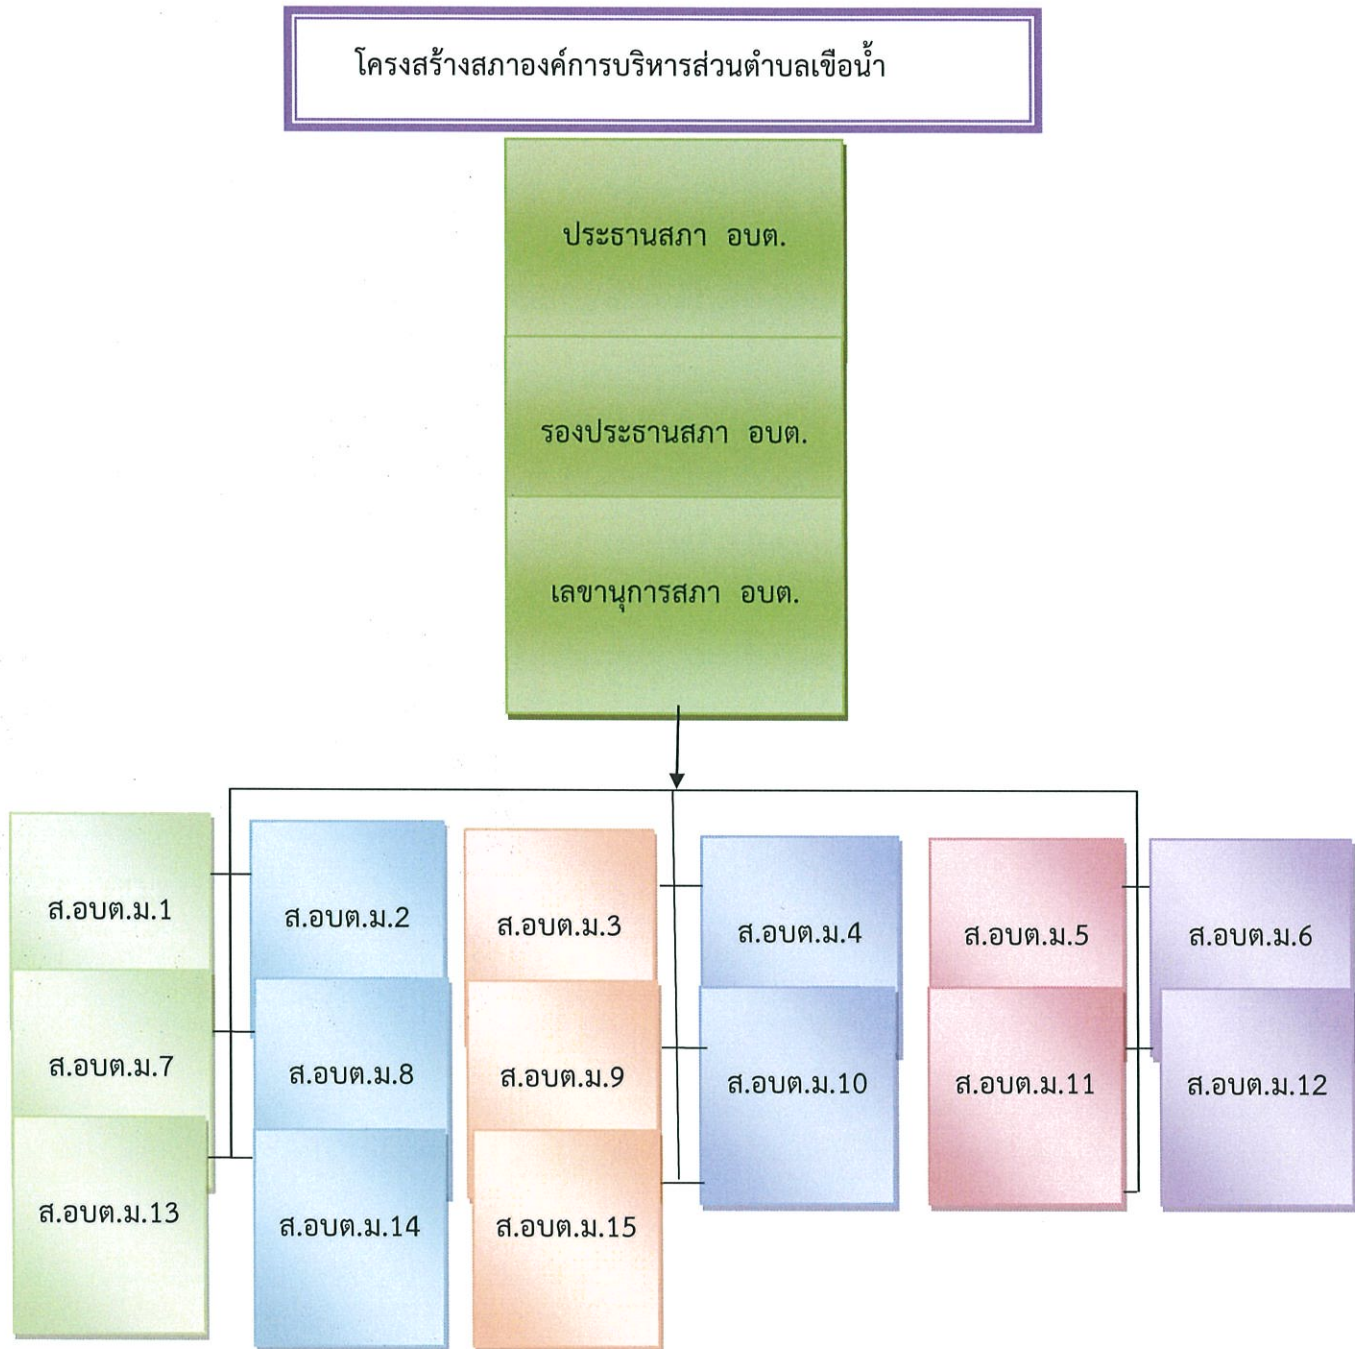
โครงสร้างสภาองค์การบริหารส่วนตำบลเขือน้ำ

ประธานสภา อบต.

รองประธานสภา อบต.

เลขานุการสภา อบต.

ส.อบต.ม.1

ส.อบต.ม.2

ส.อบต.ม.3

ส.อบต.ม.4

ส.อบต.ม.5

ส.อบต.ม.6

ส.อบต.ม.7

ส.อบต.ม.8

ส.อบต.ม.9

ส.อบต.ม.10

ส.อบต.ม.11

ส.อบต.ม.12

ส.อบต.ม.13

ส.อบต.ม.14

ส.อบต.ม.15